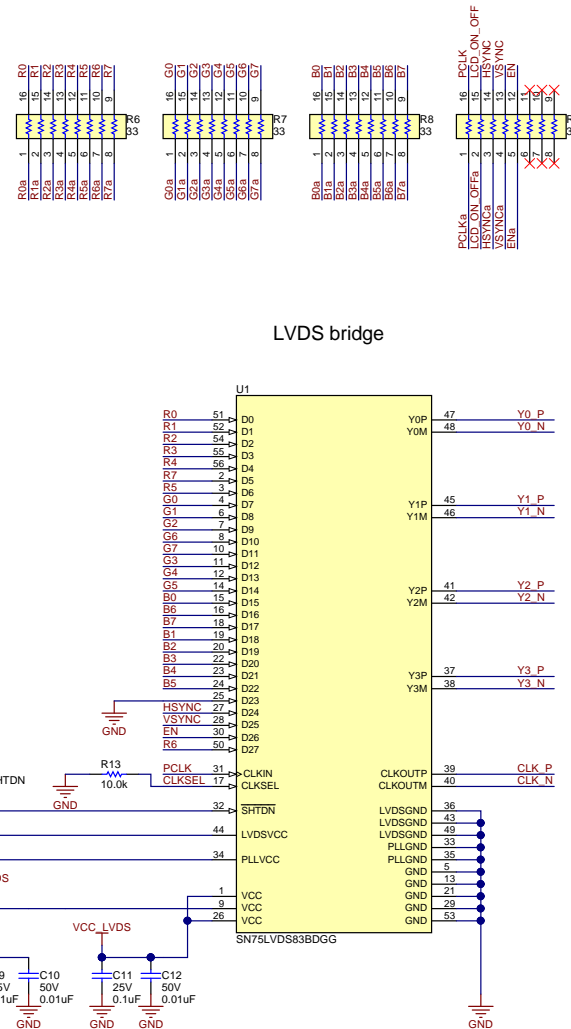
R0 R1 R2 R3 R4 R5 R6 R7
16 15 14 13 12 11 10 9
R6
33
1 2 3 4 5 6 7 8
R0a R1a R2a R3a R4a R5a R6a R7a

G0 G1 G2 G3 G4 G5 G6 G7
16 15 14 13 12 11 10 9
R7
33
1 2 3 4 5 6 7 8
G0a G1a G2a G3a G4a G5a G6a G7a

B0 B1 B2 B3 B4 B5 B6 B7
16 15 14 13 12 11 10 9
R8
33
1 2 3 4 5 6 7 8
B0a B1a B2a B3a B4a B5a B6a B7a

PCLK LCD_ON_OFF HSYNC VSYNC EN
16 15 14 13 12 11 10 9
1 2 3 4 5 6 7 8
PCLKa LCD_ON_OFFa HSYNCa VSYNCa ENa

LVDS bridge

U1

| | | |
|---|---|---|
| R0 | 51 | D0 |
| R1 | 52 | D1 |
| R2 | 54 | D2 |
| R3 | 55 | D3 |
| R4 | 56 | D4 |
| R7 | 2 | D5 |
| R5 | 3 | D6 |
| G0 | 4 | D7 |
| G1 | 6 | D8 |
| G2 | 7 | D9 |
| G6 | 8 | D10 |
| G7 | 10 | D11 |
| G3 | 11 | D12 |
| G4 | 12 | D13 |
| G5 | 14 | D14 |
| B0 | 15 | D15 |
| B6 | 16 | D16 |
| B7 | 18 | D17 |
| B1 | 19 | D18 |
| B2 | 20 | D19 |
| B3 | 22 | D20 |
| B4 | 23 | D21 |
| B5 | 24 | D22 |
| | 25 | D23 |
| HSYNC | 27 | D24 |
| VSYNC | 28 | D25 |
| EN | 30 | D26 |
| R6 | 50 | D27 |

GND

PCLK 31 CLKIN
CLKSEL 17 CLKSEL
R13
10.0k
HTDN
GND
32 $\overline{SHTDN}$
44 LVDSVCC
34 PLLVCC
DS
1 VCC
9 VCC
26 VCC

Y0P 47 Y0_P
Y0M 48 Y0_N
Y1P 45 Y1_P
Y1M 46 Y1_N
Y2P 41 Y2_P
Y2M 42 Y2_N
Y3P 37 Y3_P
Y3M 38 Y3_N
CLKOUTP 39 CLK_P
CLKOUTM 40 CLK_N

LVDSGND 36
LVDSGND 43
LVDSGND 49
PLLGND 33
PLLGND 35
GND 5
GND 13
GND 21
GND 29
GND 53

SN75LVDS83BDGG

VCC_LVDS
9
5V
.1uF
C10
50V
0.01uF
C11
25V
0.1uF
C12
50V
0.01uF
GND GND GND GND